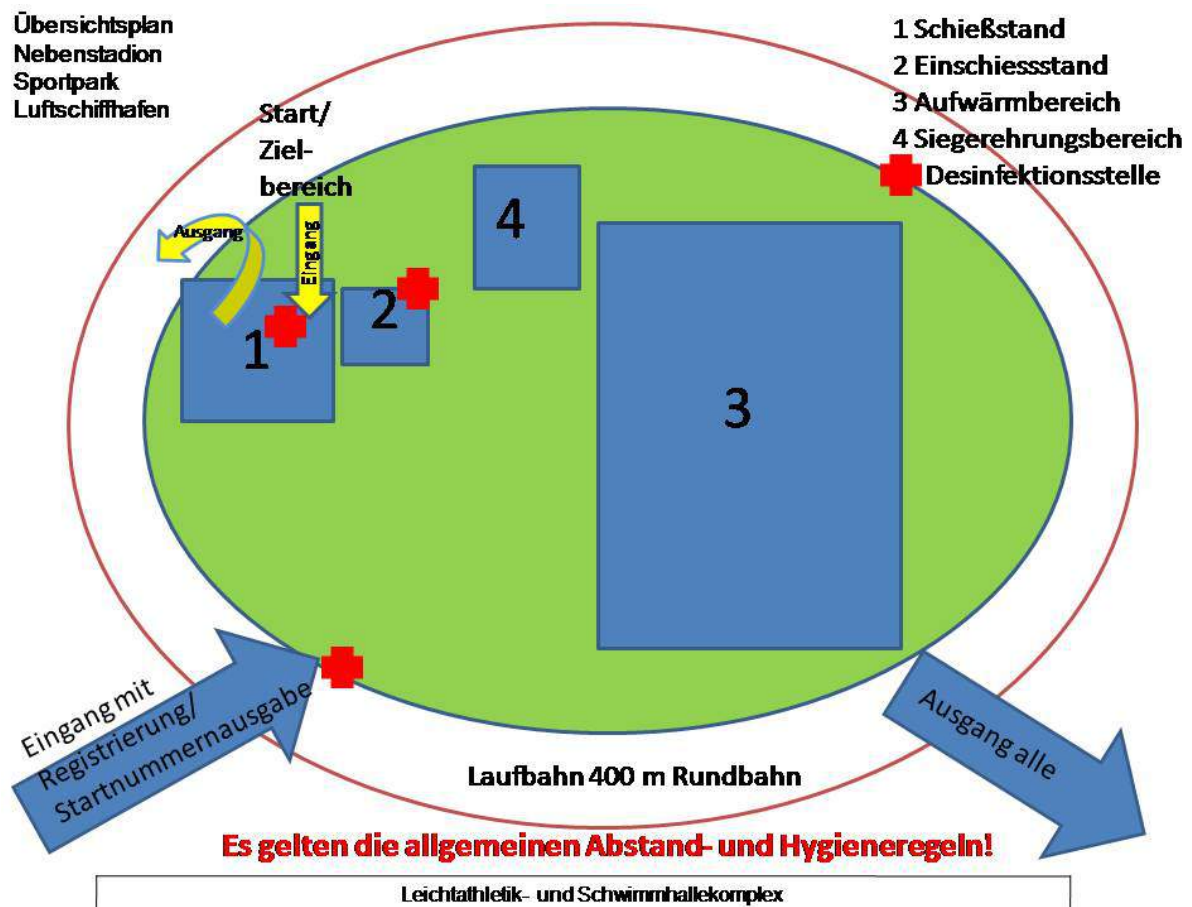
Übersichtsplan
Nebenstadion
Sportpark
Luftschiffhafen

1 Schießstand
2 Einschiessstand
3 Aufwärmbereich
4 Siegerehrungsbereich
Desinfektionsstelle

Start/
Ziel-
bereich

Ausgang

Eingang

1

2

4

3

Eingang mit Registrierung/ Startnummernausgabe

Ausgang alle

Laufbahn 400 m Rundbahn

Es gelten die allgemeinen Abstand- und Hygieneregeln!

Leichtathletik- und Schwimmhallekomplex